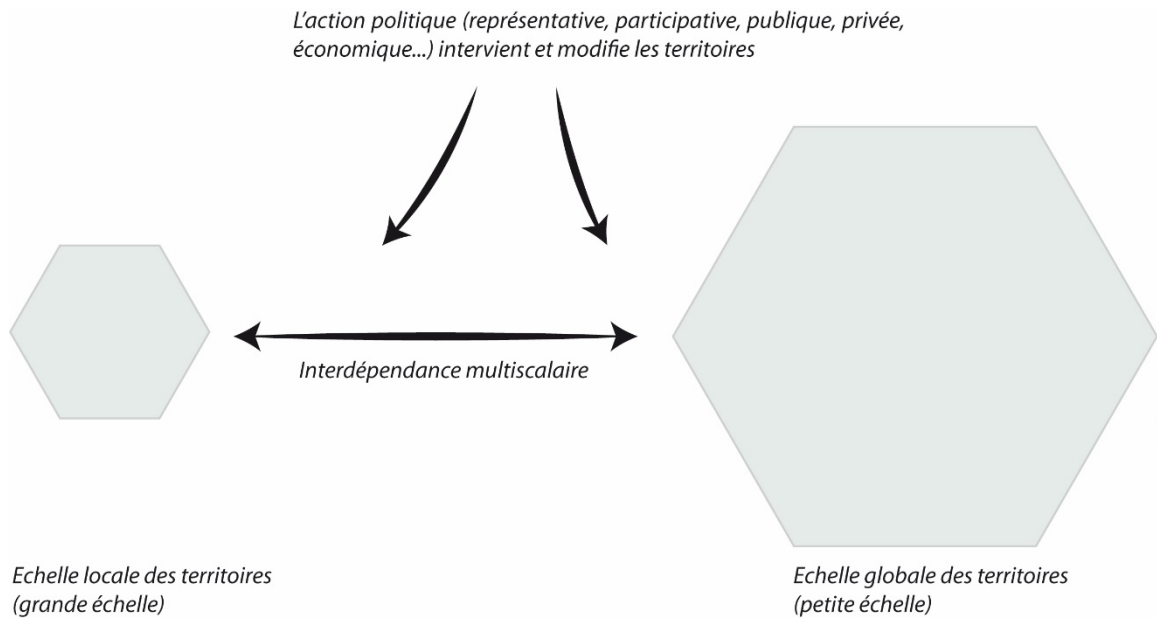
L'action politique (représentative, participative, publique, privée, économique...) intervient et modifie les territoires

Interdépendance multiscalaire

Echelle locale des territoires
(grande échelle)

Echelle globale des territoires
(petite échelle)